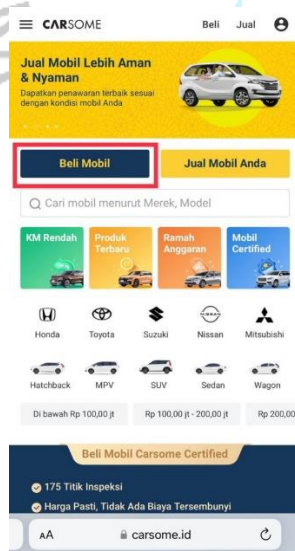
CARSOME Beli Jual

Jual Mobil Lebih Aman & Nyaman

Dapatkan penawaran terbaik sesuai dengan kondisi mobil Anda

Beli Mobil

Jual Mobil Anda

Cari mobil menurut Merek, Model

KM Rendah

Produk Terbaru

Ramah Anggaran

Mobil Certified

Honda Toyota Suzuki Nissan Mitsubishi

Hatchback MPV SUV Sedan Wagon

Di bawah Rp 100,00 jt

Rp 100,00 jt - 200,00 jt

Rp 200,00

Beli Mobil Carsome Certified

175 Titik Inspeksi

Harga Pasti, Tidak Ada Biaya Tersembunyi

AA carsome.id